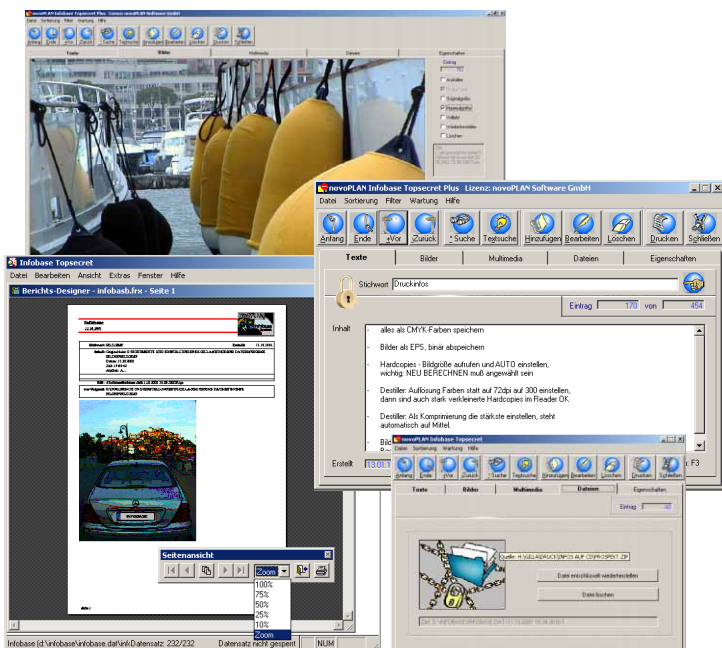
novoPLAN Infobase Topsecret Plus Lizenz: novoPLAN Software GmbH

Datei Sortierung Filter Wartung Hilfe

Anfang Ende +Vor Zurück Suche Textsuche Hinzufügen Bearbeiten Löschen Drucken Schließen

Texte Bilder Multimedia Dateien Eigenschaften

Stichwort Druckinfos

Eintrag 170 von 454

Inhalt

alles als CMYK-Farben speichern

Bilder als EPS, binär abspeichern

Hardcopies - Bildgröße aufrufen und AUTO einstellen, wichtig: NEU BERECHNEN muß angewählt sein

Destiller: Auflösung Farben statt auf 72dpi auf 300 einstellen, dann sind auch stark verkleinerte Hardcopies im Reader OK

Destiller: Als Komprimierung die stärkste einstellen, steht automatisch auf Mittel.

Erstellt 13.01.1 F3

Infobase Topsecret

Datei Bearbeiten Ansicht Extras Fenster Hilfe

Berichts-Designer - infobasb.frx - Seite 1

Seitenansicht

Zoom

100%
75%
50%
25%
10%
Zoom

Infobase (d:\infobase\infobase.dat\inf\Datensatz: 232/232 Datensatz nicht gesperrt NUM

novoPLAN Infobase Topsecret

Datei Sortierung Filter Wartung Hilfe

Anfang Ende Vor Zurück Suche Textsuche Hinzufügen Bearbeiten Löschen Drucken Schließen

Texte Bilder Multimedia Dateien Eigenschaften

Eintrag 42

Datei entschlüsselt wiederherstellen

Datei löschen